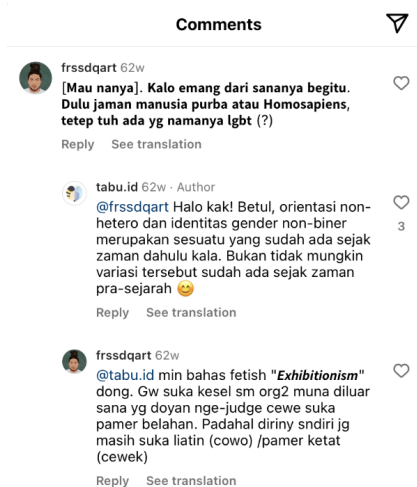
Comments

frssdqart 62w
[Mau nanya]. Kalo emang dari sananya begitu. Dulu jaman manusia purba atau Homosapiens, tetep tuh ada yg namanya lgbt (?)

Reply See translation

tabu.id 62w · Author
@frssdqart Halo kak! Betul, orientasi non-hetero dan identitas gender non-biner merupakan sesuatu yang sudah ada sejak zaman dahulu kala. Bukan tidak mungkin variasi tersebut sudah ada sejak zaman pra-sejarah 😊

3

Reply See translation

frssdqart 62w
@tabu.id min bahas fetish "Exhibitionism" dong. Gw suka kesel sm org2 muna diluar sana yg doyan nge-judge cewe suka pamer belahan. Padahal diriny sndiri jg masih suka liatin (cowo) /pamer ketat (cewek)

Reply See translation